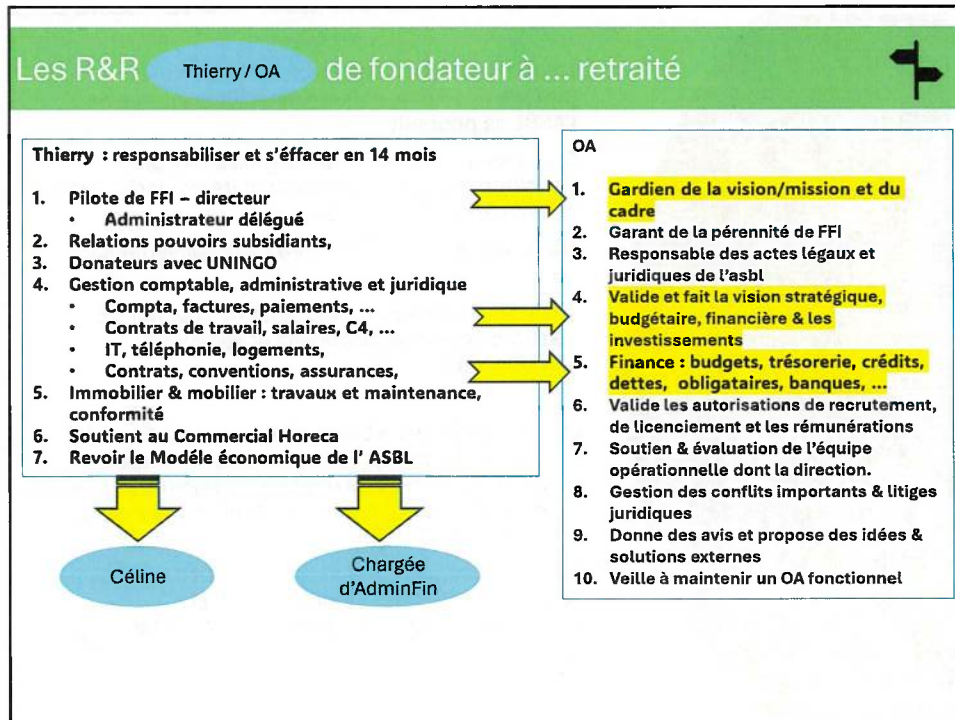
Les R&R Thierry / OA de fondateur à ... retraité

Thierry : responsabiliser et s'éffacer en 14 mois

1. Pilote de FFI – directeur
• Administrateur délégué
2. Relations pouvoirs subsidiants,
3. Donateurs avec UNINGO
4. Gestion comptable, administrative et juridique
• Compta, factures, paiements, ...
• Contrats de travail, salaires, C4, ...
• IT, téléphonie, logements,
• Contrats, conventions, assurances,
5. Immobilier & mobilier : travaux et maintenance, conformité
6. Soutient au Commercial Horeca
7. Revoir le Modèle économique de l' ASBL

Céline

Chargée d'AdminFin

OA

1. Gardien de la vision/mission et du cadre
2. Garant de la pérennité de FFI
3. Responsable des actes légaux et juridiques de l'asbl
4. Valide et fait la vision stratégique, budgétaire, financière & les investissements
5. Finance : budgets, trésorerie, crédits, dettes, obligataires, banques, ...
6. Valide les autorisations de recrutement, de licenciement et les rémunérations
7. Soutien & évaluation de l'équipe opérationnelle dont la direction.
8. Gestion des conflits importants & litiges juridiques
9. Donne des avis et propose des idées & solutions externes
10. Veille à maintenir un OA fonctionnel